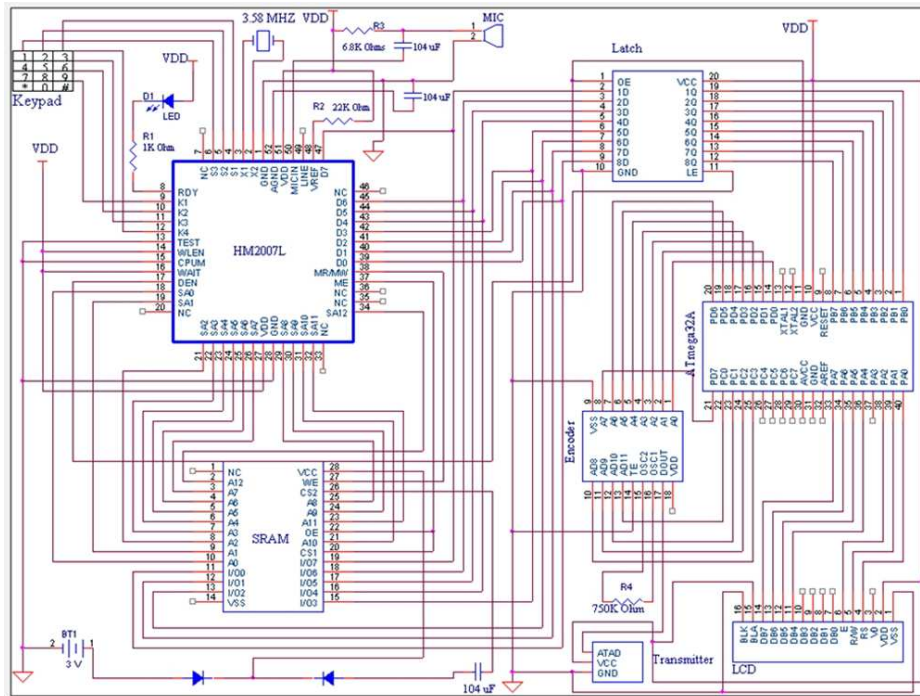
3.58 MHZ VDD
R3
MIC
1
2
6.8K Ohms
104 uF
104 uF
1 2 3
4 5 6
7 8 9
* 0 #
Keypad
VDD
D1
LED
R1
1K Ohm
R2 22K Ohm
VDD

NC S3 S2 S1 X1 X2 AGND VDD MICIN LINE VREF
7 6 5 4 3 2 1 52 51 50 49 48 47

8 RDY
9 K1
10 K2
11 K3
12 K4
13 TEST
14 WLEN
15 CPUM
16 WAIT
17 DEN
18 SA0
19 SA1
20 NC

HM2007L

NC 46
D6 45
D5 44
D4 43
D3 42
D2 41
D1 40
D0 39
MR/MW 38
ME 37
NC 36
NC 35
SA12 34

SA2 SA3 SA4 SA5 SA6 SA7 VDD SA8 SA9 SA10 SA11 NC
21 22 23 24 25 26 27 28 29 30 31 32 33

Latch
1 OE VCC 20
2 1D 1Q 19
3 2D 2Q 18
4 3D 3Q 17
5 4D 4Q 16
6 5D 5Q 15
7 6D 6Q 14
8 7D 7Q 13
9 8D 8Q 12
10 GND LE 11

VDD

20 19 18 17 16 15 14 13 12 11 10 9 8 7 6 5 4 3 2 1
PD6 PD5 PD4 PD3 PD2 PD1 PD0 XTAL1 XTAL2 GND VCC RESET PB7 PB6 PB5 PB4 PB3 PB2 PB1 PB0
ATmega32A
PD7 PC0 PC1 PC2 PC3 PC4 PC5 PC6 PC7 AVCC GND AREF PA7 PA6 PA5 PA4 PA3 PA2 PA1 PA0
21 22 23 24 25 26 27 28 29 30 31 32 33 34 35 36 37 38 39 40

Encoder
9 8 7 6 5 4 3 2 1
VSS A7 A6 A5 A4 A3 A2 A1 A0
AD8 AD9 AD10 AD11 TE OSC1 OSC2 DOUT VDD
10 11 12 13 14 15 16 17 18

1 NC VCC 28
2 A12 WE 27
3 A7 CS2 26
4 A6 A8 25
5 A5 A9 24
6 A4 A11 23
7 A3 OE 22
8 A2 A10 21
9 A1 CS1 20
10 A0 I/O7 19
11 I/O0 I/O6 18
12 I/O1 I/O5 17
13 I/O2 I/O4 16
14 VSS I/O3 15
SRAM

R4
750K Ohm

16 15 14 13 12 11 10 9 8 7 6 5 4 3 2 1
BLK BLA DB7 DB6 DB5 DB4 DB3 DB2 DB1 DB0 E R/W RS V0 VDD VSS
LCD

ATAD
VCC
GND
Transmitter

BT1
2 1
3 V
104 uF
VDD